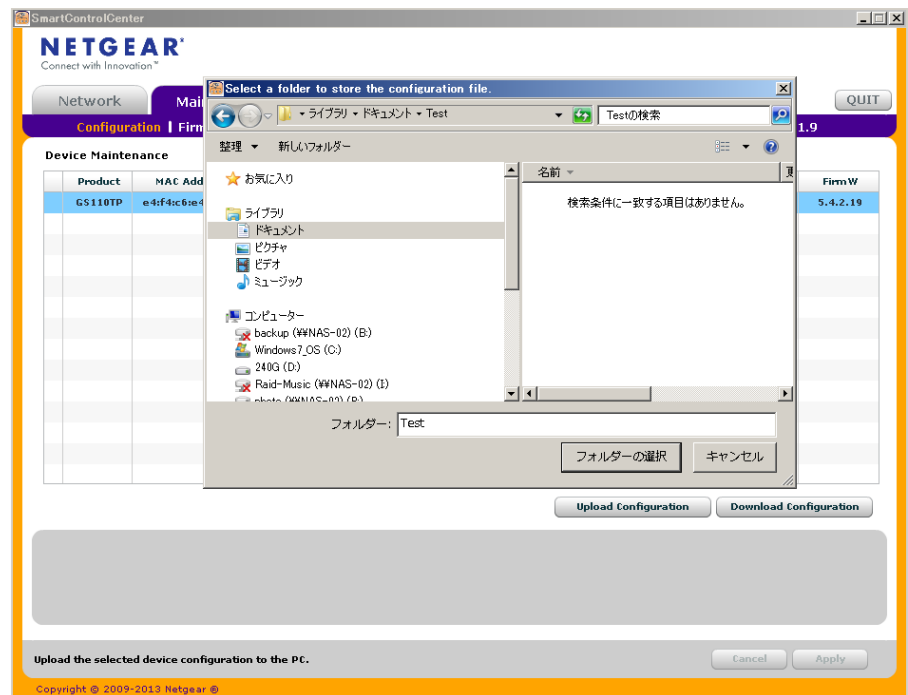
SmartControlCenter

NETGEAR®
Connect with Innovation™

Network
Mai
QUIT

Configuration | Firm
1.9

Device Maintenance

| Product | MAC Add | Firm W |
|---|---|---|
| GS110TP | e4:f4:c6:e4 | 5.4.2.19 |

Select a folder to store the configuration file.

ライブラリ ▸ ドキュメント ▸ Test
Testの検索

整理 ▾ 新しいフォルダー

お気に入り

ライブラリ
ドキュメント
ピクチャ
ビデオ
ミュージック

コンピューター
backup (¥¥NAS-02) (B:)
Windows7_OS (C:)
240G (D:)
Raid-Music (¥¥NAS-02) (I:)
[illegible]

名前
検索条件に一致する項目はありません。

フォルダー: Test

フォルダーの選択
キャンセル

Upload Configuration
Download Configuration

Upload the selected device configuration to the PC.

Cancel
Apply

Copyright © 2009-2013 Netgear ®